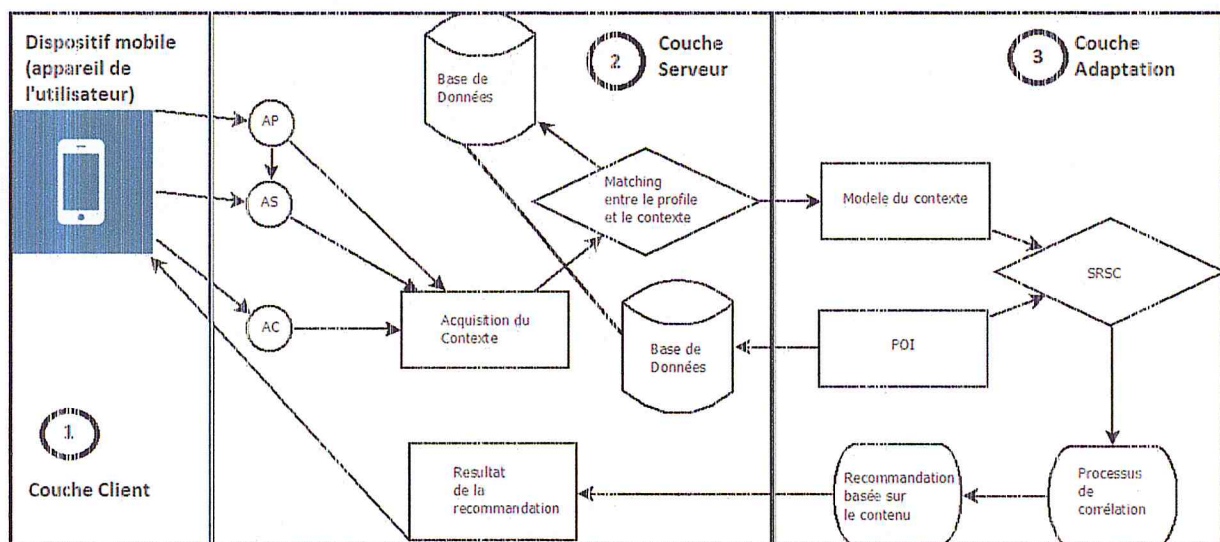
Dispositif mobile (appareil de l'utilisateur)

AP

AS

AC

1

Couche Client

Base de Données

2 Couche Serveur

Matching entre le profile et le contexte

Acquisition du Contexte

Base de Données

Resultat de la recommandation

3 Couche Adaptation

Modele du contexte

SRSC

POI

Processus de corrélation

Recommandation basée sur le contenu